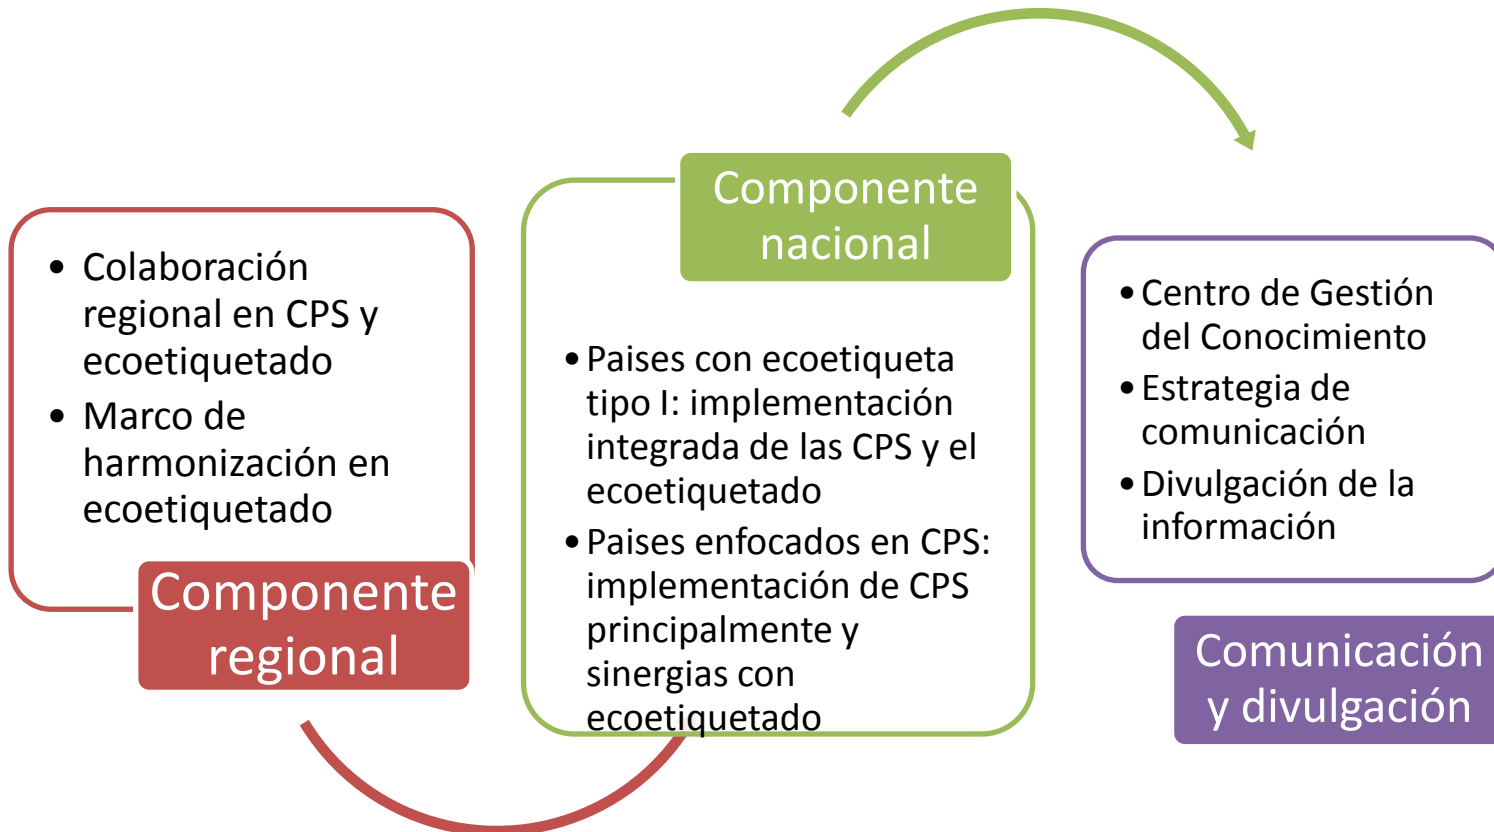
- Colaboración regional en CPS y ecoetiquetado
- Marco de harmonización en ecoetiquetado

Componente regional

Componente nacional

- Paises con ecoetiqueta tipo I: implementación integrada de las CPS y el ecoetiquetado
- Paises enfocados en CPS: implementación de CPS principalmente y sinergias con ecoetiquetado

- Centro de Gestión del Conocimiento
- Estrategia de comunicación
- Divulgación de la información

Comunicación y divulgación